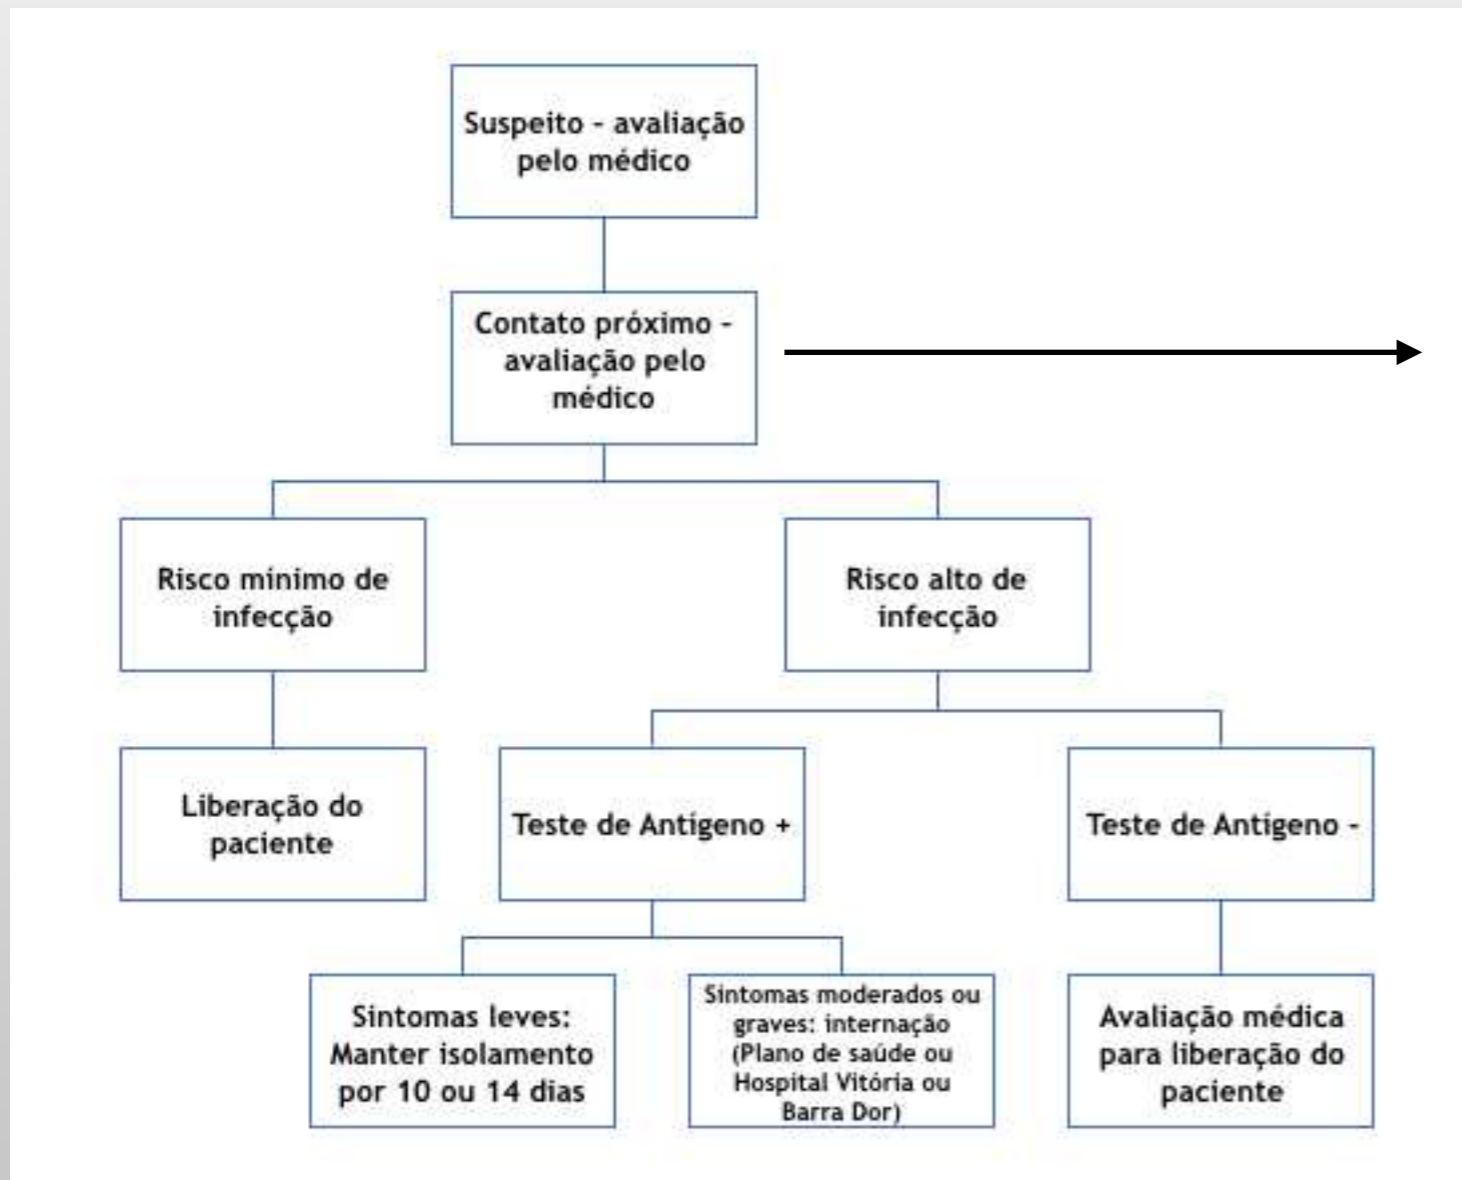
Suspeito - avaliação pelo médico

Contato próximo - avaliação pelo médico

Risco mínimo de infecção

Risco alto de infecção

Liberação do paciente

Teste de Antigeno +

Teste de Antigeno -

Sintomas leves: Manter isolamento por 10 ou 14 dias

Sintomas moderados ou graves: internação (Plano de saúde ou Hospital Vitória ou Barra Dor)

Avaliação médica para liberação do paciente